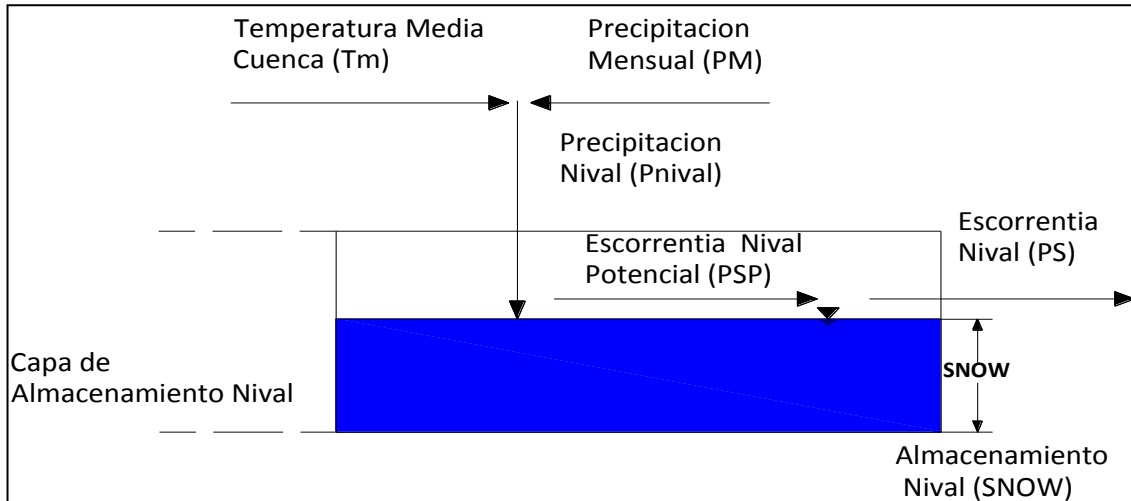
Temperatura Media Cuenca (Tm)

Precipitacion Mensual (PM)

Precipitacion Nival (Pnival)

Escorrentia Nival (PS)

Escorrentia Nival Potencial (PSP)

Capa de Almacenamiento Nival

SNOW

Almacenamiento Nival (SNOW)